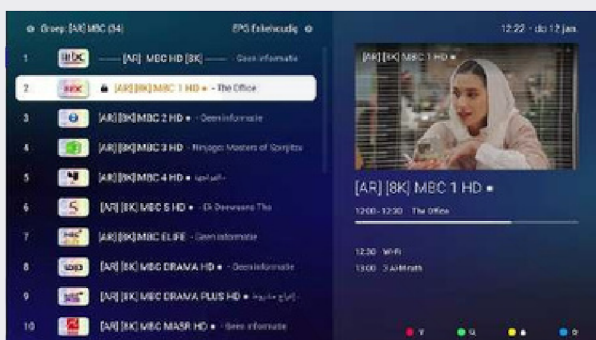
Groep: [AR] MBC (34)

EPG Enkelvoudig

12:22 - do 12 jan.

1 —— [AR] MBC HD [8K] —— Geen informatie

2 [AR] [8K] MBC 1 HD ● - The Office

3 [AR] [8K] MBC 2 HD ● - Geen informatie

4 [AR] [8K] MBC 3 HD - Ninjago: Masters of Spinjitzu

5 [AR] [8K] MBC 4 HD ● - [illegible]

6 [AR] [8K] MBC 5 HD ● - El Deewaany Tha

7 [AR] [8K] MBC ELIFE - Geen informatie

8 [AR] [8K] MBC DRAMA HD ● - Geen informatie

9 [AR] [8K] MBC DRAMA PLUS HD ● - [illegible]

10 [AR] [8K] MBC MASR HD ● - Geen informatie

[AR] [8K] MBC 1 HD ●

[AR] [8K] MBC 1 HD ●

12:00 - 12:30 The Office

12:30 Wi-Fi

13:00 3 Al Hirath

● V ● Q ● ● ● 0